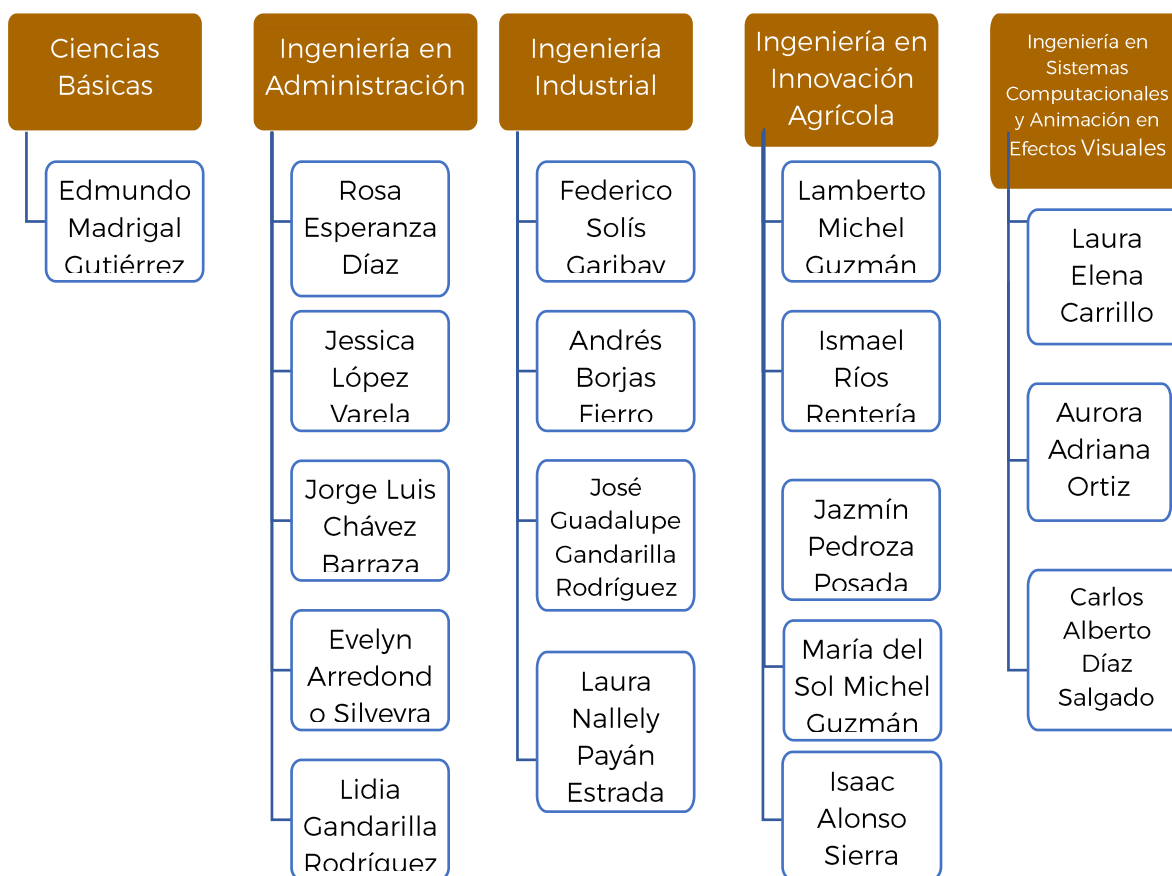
Ciencias Básicas

Edmundo Madrigal Gutiérrez

Ingeniería en Administración

Rosa Esperanza Díaz

Jessica López Varela

Jorge Luis Chávez Barraza

Evelyn Arredondo Silveyra

Lidia Gandarilla Rodríguez

Ingeniería Industrial

Federico Solís Garibay

Andrés Borjas Fierro

José Guadalupe Gandarilla Rodríguez

Laura Nallely Payán Estrada

Ingeniería en Innovación Agrícola

Lamberto Michel Guzmán

Ismael Ríos Rentería

Jazmín Pedroza Posada

María del Sol Michel Guzmán

Isaac Alonso Sierra

Ingeniería en Sistemas Computacionales y Animación en Efectos Visuales

Laura Elena Carrillo

Aurora Adriana Ortiz

Carlos Alberto Díaz Salgado